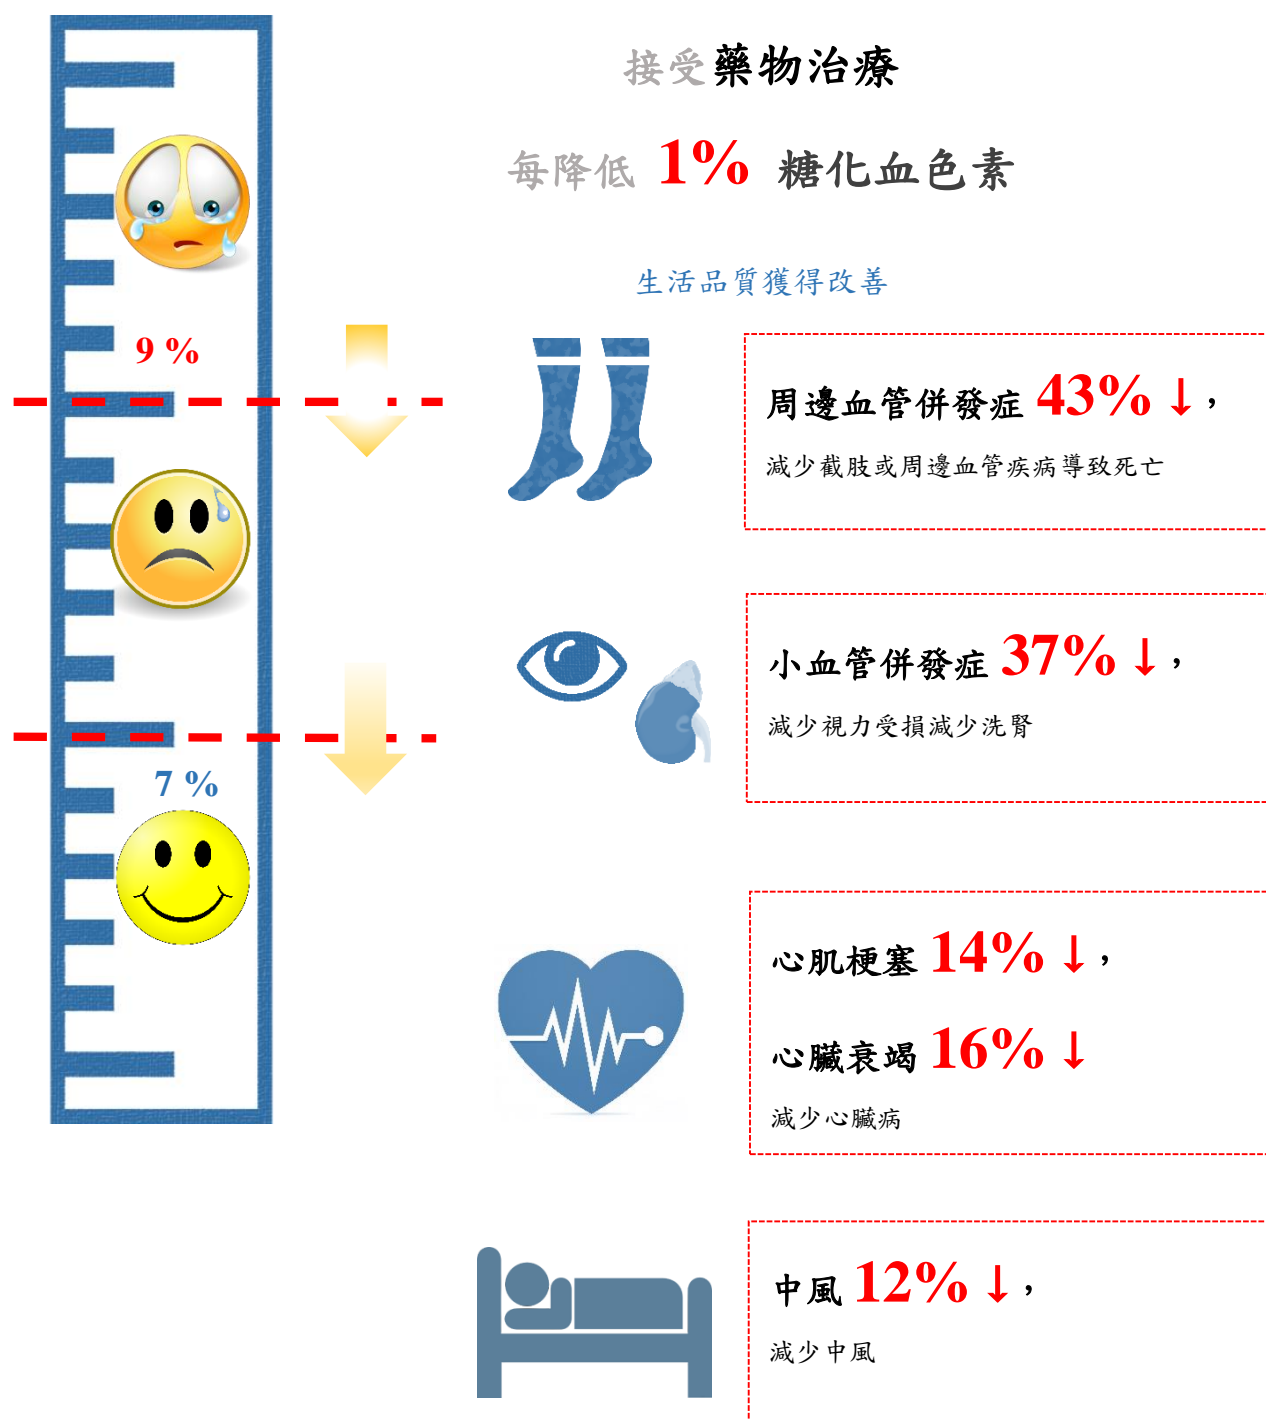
9 %

7 %

接受藥物治療

每降低 1% 糖化血色素

生活品質獲得改善

周邊血管併發症 43% ↓，

減少截肢或周邊血管疾病導致死亡

小血管併發症 37% ↓，

減少視力受損減少洗腎

心肌梗塞 14% ↓，

心臟衰竭 16% ↓

減少心臟病

中風 12% ↓，

減少中風